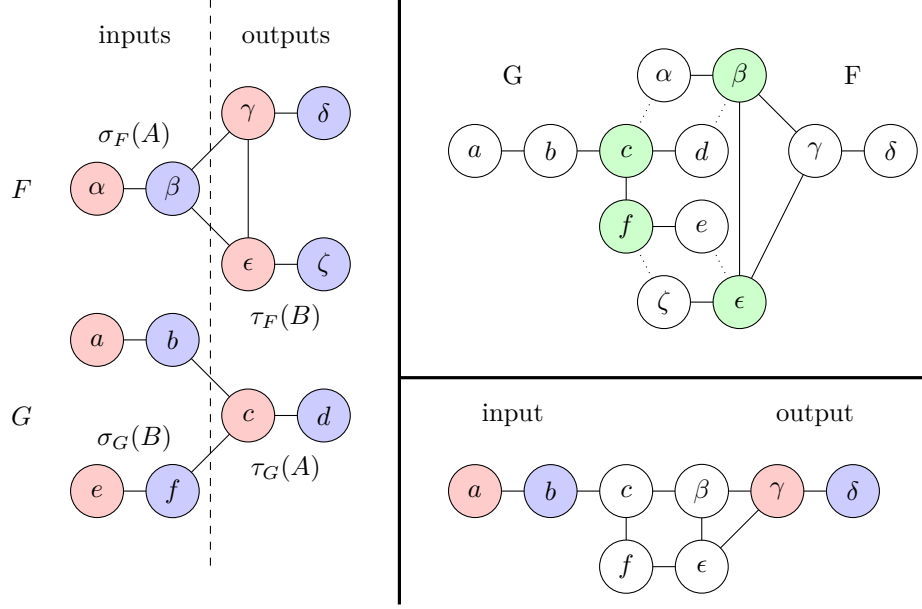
inputs

outputs

$\sigma_F(A)$

$F$

$\alpha$

$\beta$

$\gamma$

$\delta$

$\epsilon$

$\zeta$

$\tau_F(B)$

$a$

$b$

$G$

$\sigma_G(B)$

$c$

$d$

$\tau_G(A)$

$e$

$f$

G

$\alpha$

$\beta$

F

$a$

$b$

$c$

$d$

$\gamma$

$\delta$

$f$

$e$

$\zeta$

$\epsilon$

input

output

$a$

$b$

$c$

$\beta$

$\gamma$

$\delta$

$f$

$\epsilon$